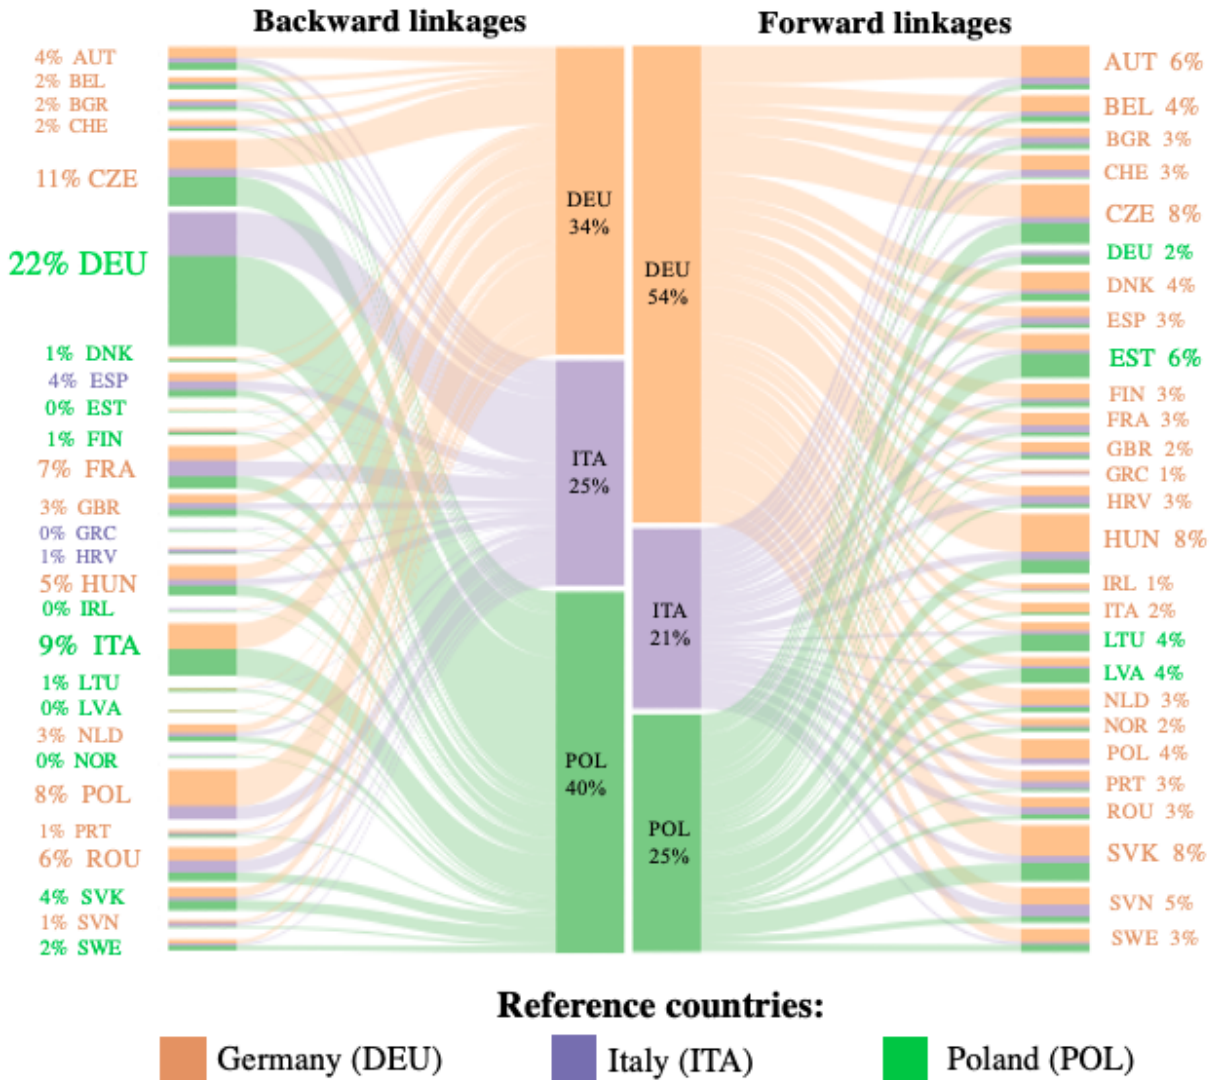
Backward linkages

Forward linkages

4% AUT
2% BEL
2% BGR
2% CHE
11% CZE
22% DEU
1% DNK
4% ESP
0% EST
1% FIN
7% FRA
3% GBR
0% GRC
1% HRV
5% HUN
0% IRL
9% ITA
1% LTU
0% LVA
3% NLD
0% NOR
8% POL
1% PRT
6% ROU
4% SVK
1% SVN
2% SWE

DEU 34%
ITA 25%
POL 40%

DEU 54%
ITA 21%
POL 25%

AUT 6%
BEL 4%
BGR 3%
CHE 3%
CZE 8%
DEU 2%
DNK 4%
ESP 3%
EST 6%
FIN 3%
FRA 3%
GBR 2%
GRC 1%
HRV 3%
HUN 8%
IRL 1%
ITA 2%
LTU 4%
LVA 4%
NLD 3%
NOR 2%
POL 4%
PRT 3%
ROU 3%
SVK 8%
SVN 5%
SWE 3%

Reference countries:
Germany (DEU) Italy (ITA) Poland (POL)